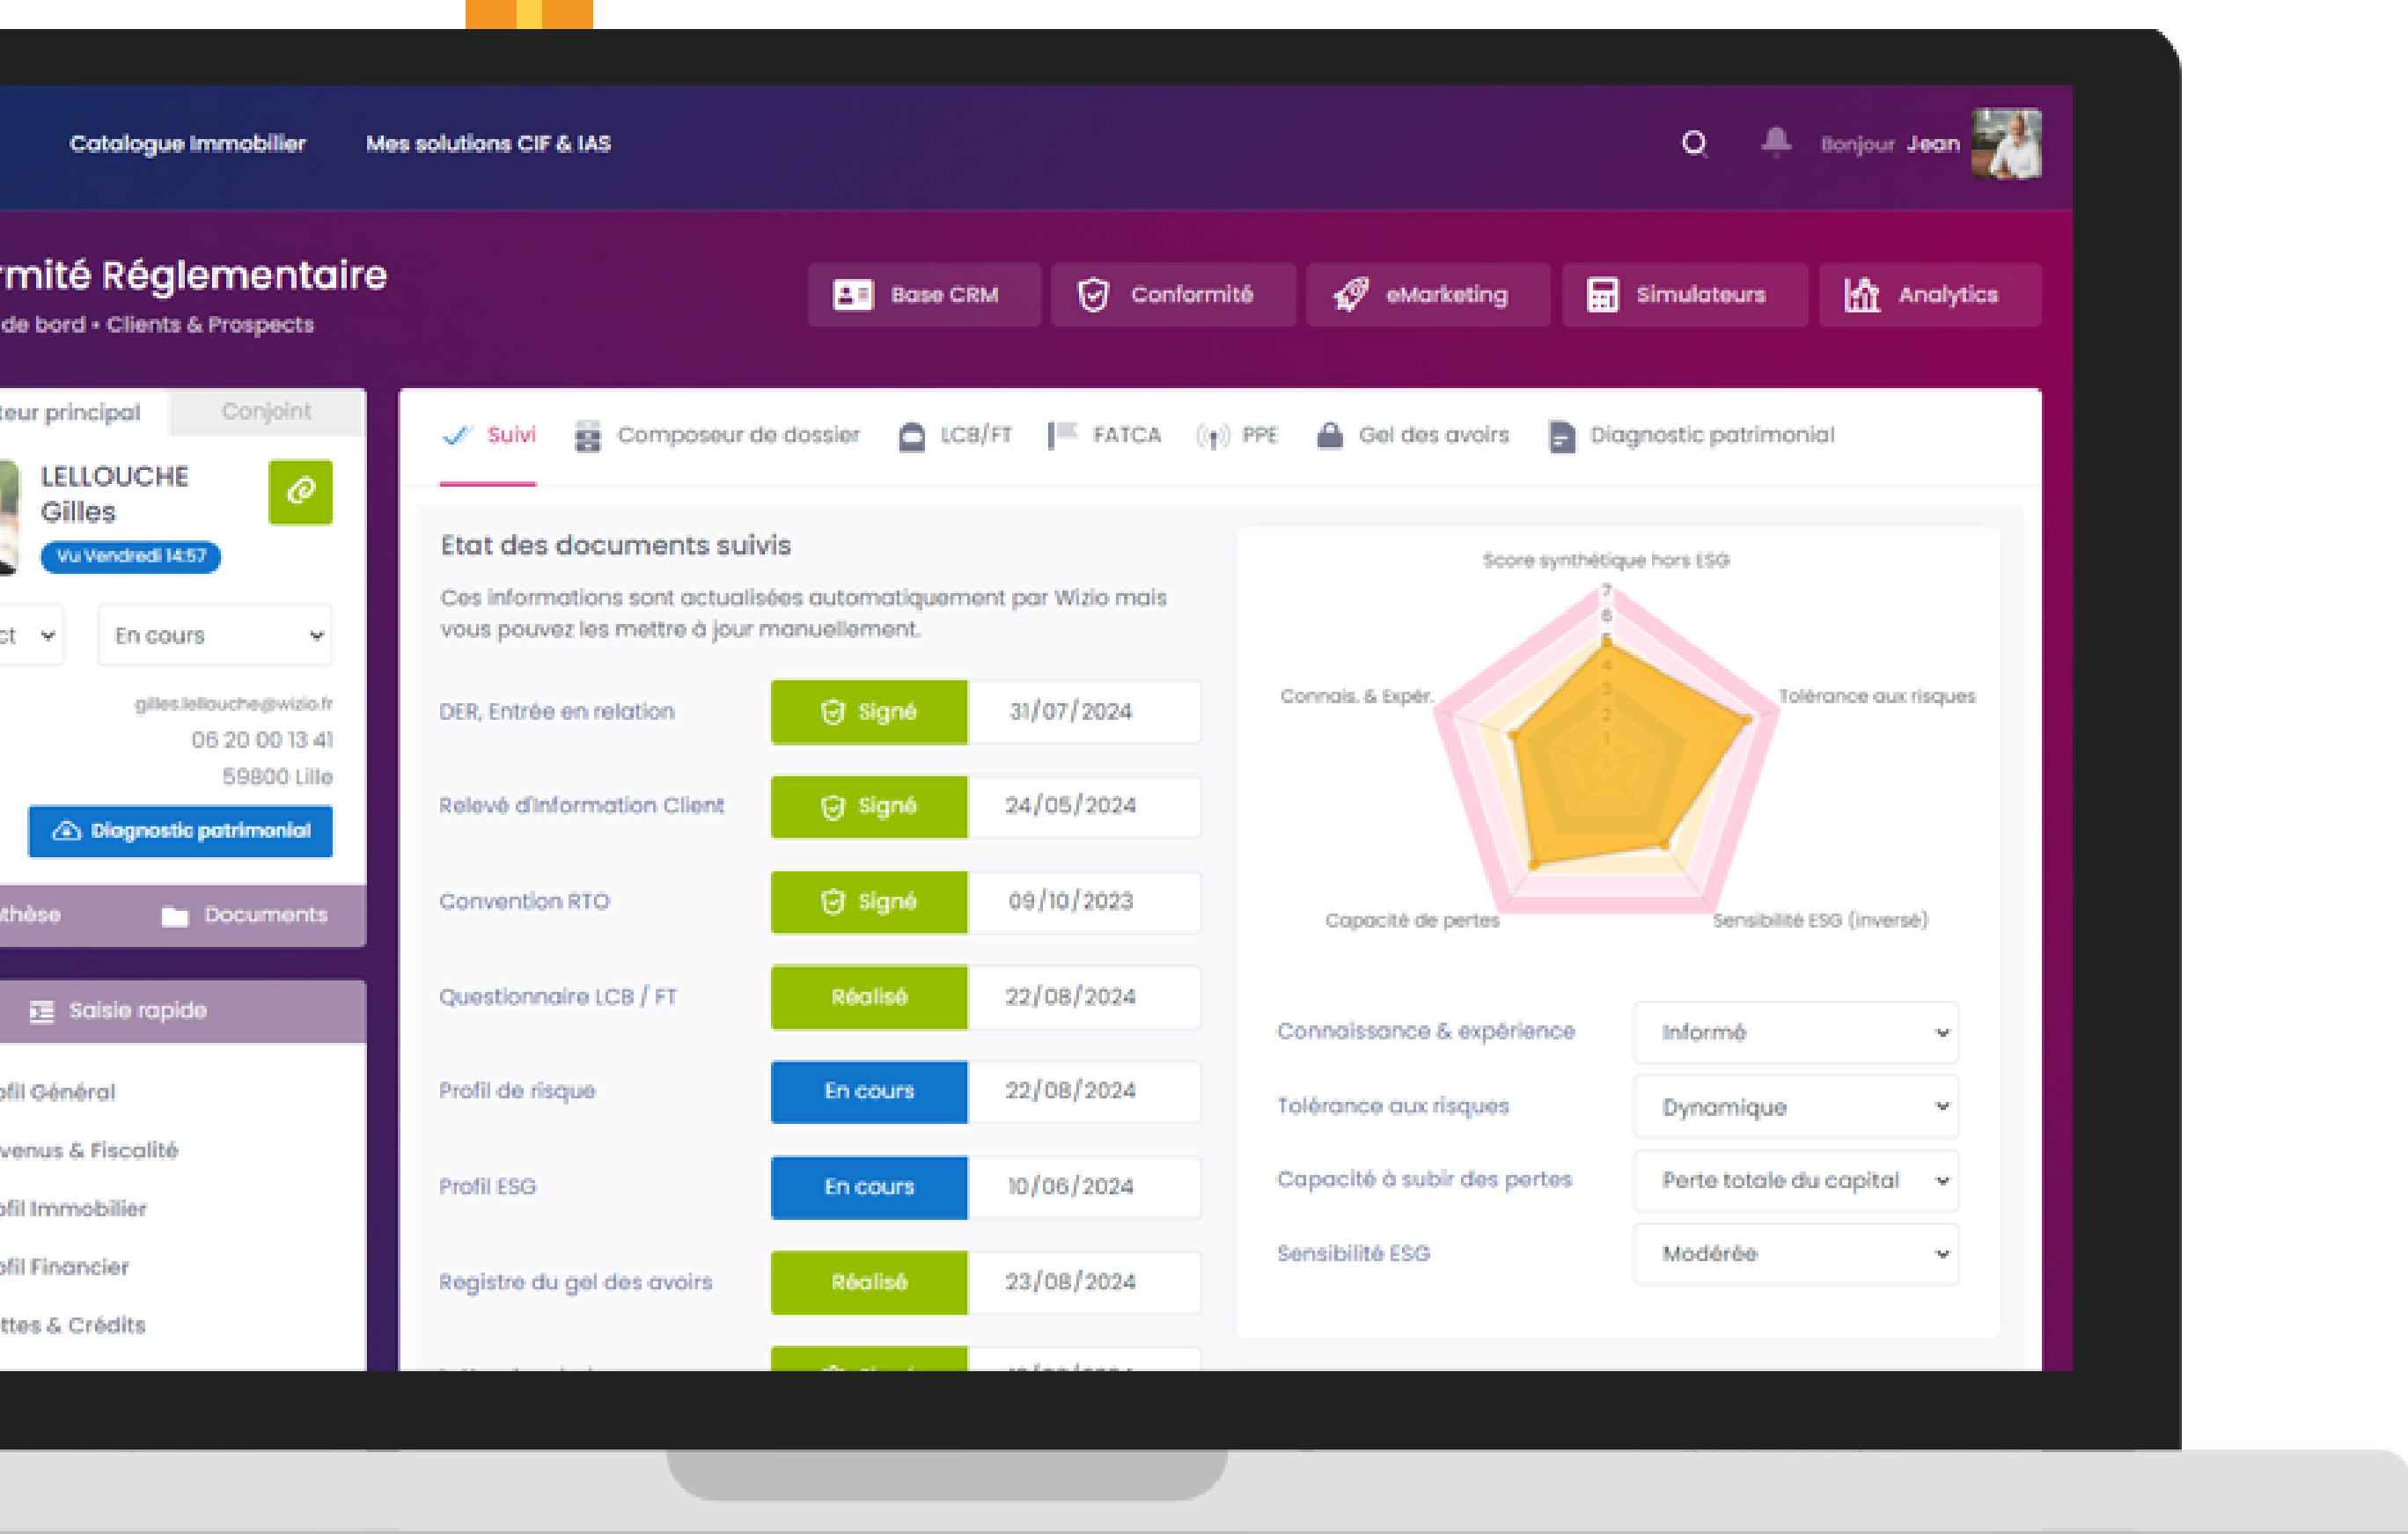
Catalogue Immobilier Mes solutions CIF & IAS

Bonjour Jean

rmité Réglementaire
de bord • Clients & Prospects

Base CRM Conformité eMarketing Simulateurs Analytics

teur principal Conjoint

LELLOUCHE Gilles
Vu Vendredi 14:57

ct En cours

gilles.lellouche@wizio.fr
06 20 00 13 41
59800 Lille

Diagnostic patrimonial

thèse Documents

Saisie rapide

ofil Général
venus & Fiscalité
ofil Immobilier
ofil Financier
ttes & Crédits

Suivi Composeur de dossier LCB/FT FATCA PPE Gel des avoirs Diagnostic patrimonial

Etat des documents suivis

Ces informations sont actualisées automatiquement par Wizio mais vous pouvez les mettre à jour manuellement.

| DER, Entrée en relation | Signé | 31/07/2024 |
|---|---|---|
| Relevé d'information Client | Signé | 24/05/2024 |
| Convention RTO | Signé | 09/10/2023 |
| Questionnaire LCB / FT | Réalisé | 22/08/2024 |
| Profil de risque | En cours | 22/08/2024 |
| Profil ESG | En cours | 10/06/2024 |
| Registre du gel des avoirs | Réalisé | 23/08/2024 |

Score synthétique hors ESG
7
6
5
4
3
2
1
Connais. & Expér.
Tolérance aux risques
Capacité de pertes
Sensibilité ESG (inversé)

Connaissance & expérience Informé
Tolérance aux risques Dynamique
Capacité à subir des pertes Perte totale du capital
Sensibilité ESG Modérée